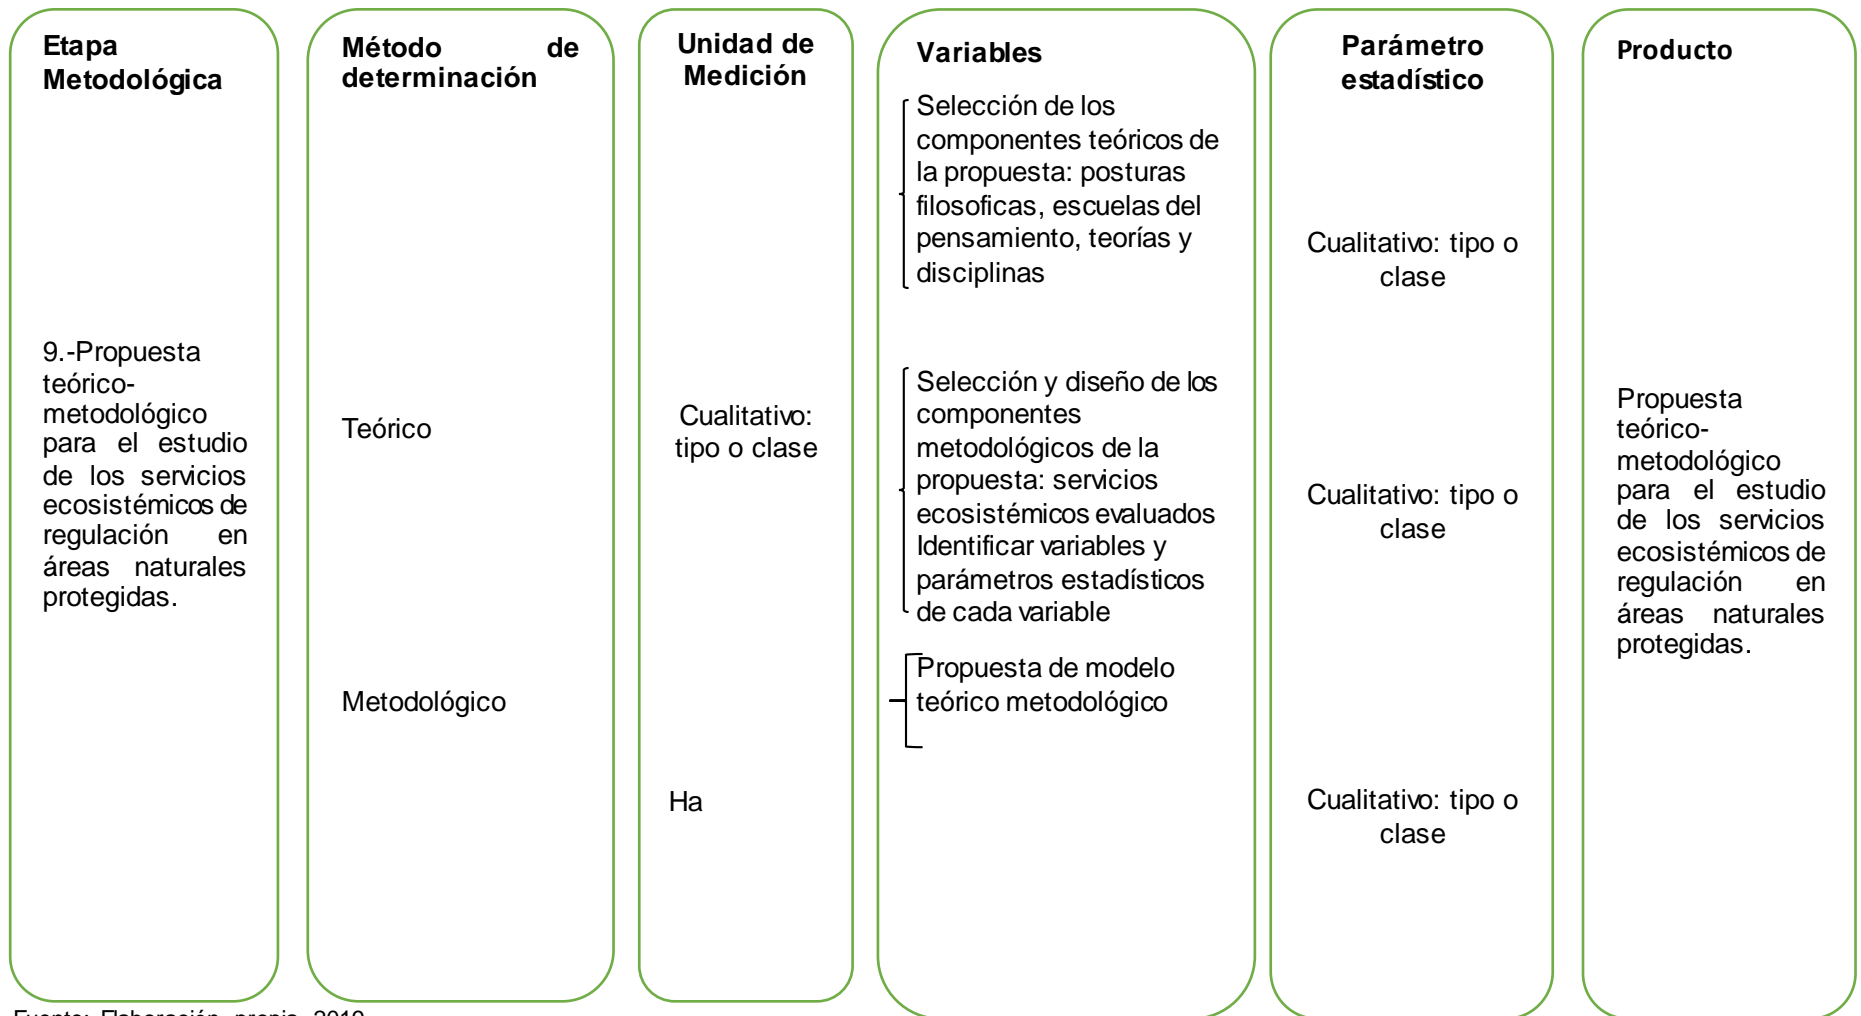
| Etapa Metodológica | Método de determinación | Unidad de Medición | Variables | Parámetro estadístico | Producto |
|---|---|---|---|---|---|
| 9.-Propuesta teórico-metodológico para el estudio de los servicios ecosistémicos de regulación en áreas naturales protegidas. | Teórico<br>Metodológico | Cualitativo: tipo o clase<br>Ha | Selección de los componentes teóricos de la propuesta: posturas filosoficas, escuelas del pensamiento, teorías y disciplinas<br>Selección y diseño de los componentes metodológicos de la propuesta: servicios ecosistémicos evaluados Identificar variables y parámetros estadísticos de cada variable<br>Propuesta de modelo teórico metodológico | Cualitativo: tipo o clase<br>Cualitativo: tipo o clase<br>Cualitativo: tipo o clase | Propuesta teórico-metodológico para el estudio de los servicios ecosistémicos de regulación en áreas naturales protegidas. |

Fuente: Elaboración propia, 2019